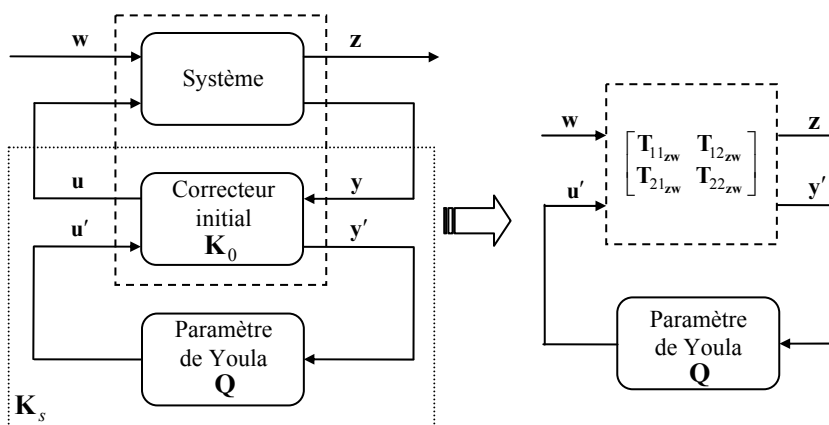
$\mathbf{w}$

$\mathbf{z}$

Système

$\mathbf{u}$

Correcteur initial $\mathbf{K}_0$

$\mathbf{y}$

$\mathbf{u}'$

$\mathbf{y}'$

Paramètre de Youla $\mathbf{Q}$

$\mathbf{K}_s$

$\mathbf{w}$

$\begin{bmatrix} \mathbf{T}_{11_{zw}} & \mathbf{T}_{12_{zw}} \\ \mathbf{T}_{21_{zw}} & \mathbf{T}_{22_{zw}} \end{bmatrix}$

$\mathbf{z}$

$\mathbf{u}'$

$\mathbf{y}'$

Paramètre de Youla $\mathbf{Q}$